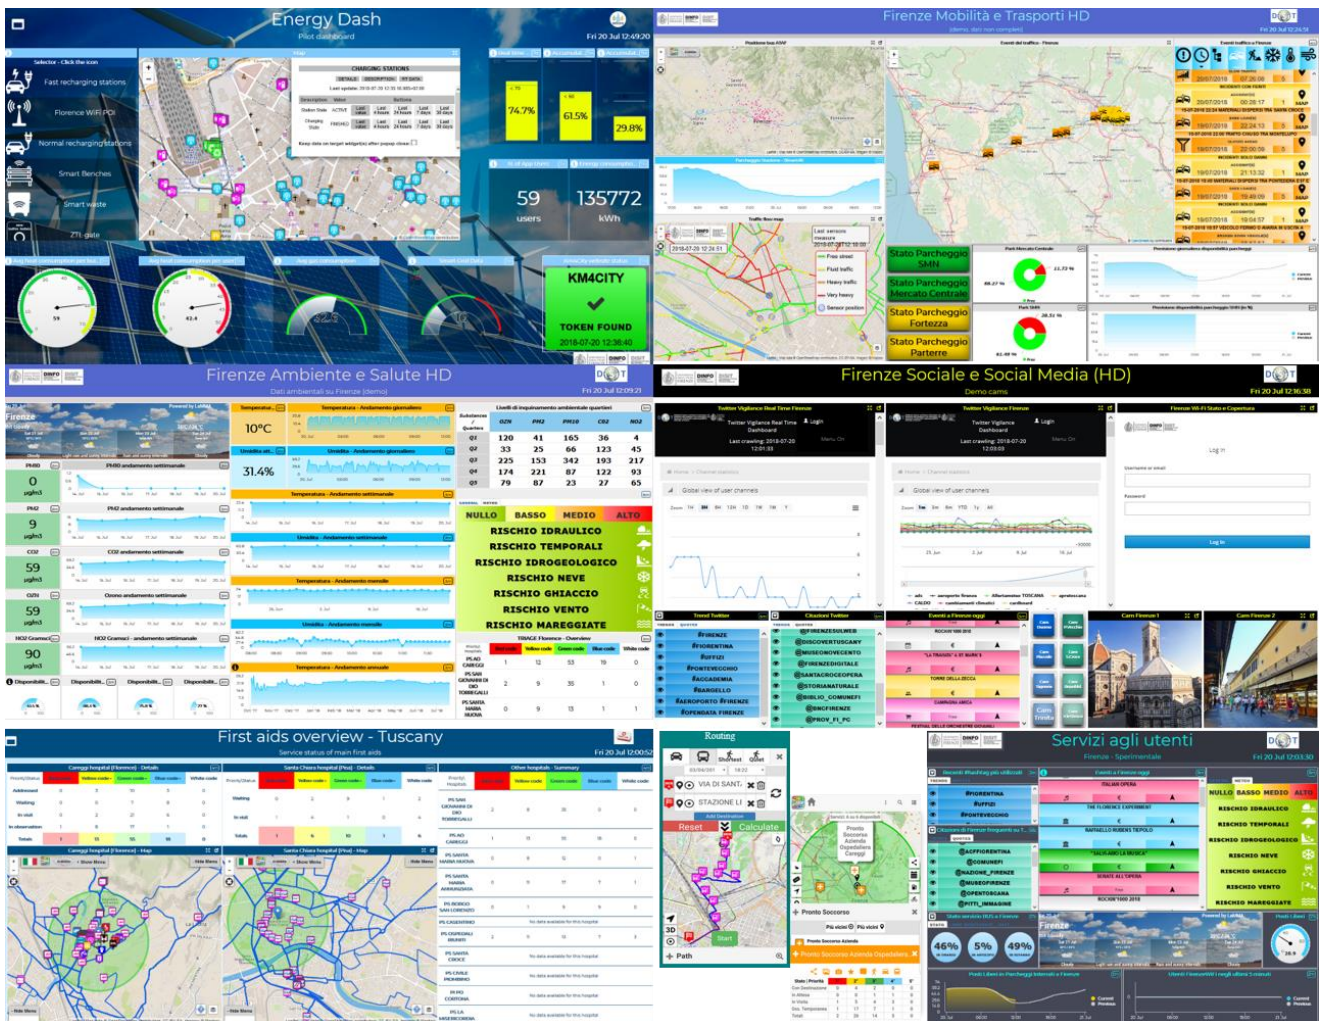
Energy Dash
Pilot dashboard
Fri 20 Jul 12:49:20

Selector - Click the icon
Fast recharging stations
Florence WiFi POI
Normal recharging stations
Smart Benches
Smart waste
ZTL gate

CHARGING STATIONS

74.7%
61.5%
29.8%

59
users
135772
kWh

KM4CITY
TOKEN FOUND
2018-07-20 12:38:40

Firenze Mobilità e Trasporti HD
Fri 20 Jul 12:24:51

Stato Parcheggio SMN
Stato Parcheggio Mercato Centrale
Stato Parcheggio Fortezza
Stato Parcheggio Parterre

Firenze Ambiente e Salute HD
Dati ambientali su Firenze (demo)
Fri 20 Jul 12:09:21

10°C
31.4%

| | O3N | PM2 | PM10 | CO2 | NO2 |
|---|---|---|---|---|---|
| Q1 | 120 | 41 | 165 | 36 | 4 |
| Q2 | 33 | 25 | 66 | 123 | 45 |
| Q3 | 225 | 153 | 342 | 193 | 217 |
| Q4 | 174 | 221 | 87 | 122 | 93 |
| Q5 | 79 | 87 | 23 | 27 | 65 |

PM10 0 µg/m3
PM2 9 µg/m3
CO2 59 µg/m3
OZN 59 µg/m3
NO2 90 µg/m3

NULLO BASSO MEDIO ALTO
RISCHIO IDRAULICO
RISCHIO TEMPORALI
RISCHIO IDROGEOLOGICO
RISCHIO NEVE
RISCHIO GHIACCIO
RISCHIO VENTO
RISCHIO MAREGGIATE

Firenze Sociale e Social Media (HD)
Demo cams
Fri 20 Jul 12:16:38

Twitter Vigilance Real Time Dashboard
Twitter Vigilance Dashboard
Log in

#FIRENZE
#FIORENTINA
#UFFIZI
#PONTEVECCHIO
#ACCADEMIA
#BARGELLO

First aids overview - Tuscany
Service status of main first aids
Fri 20 Jul 12:00:52

Routing
VIA DI SANTA
STAZIONE LI
Reset
Calculate
Start
Path
Pronto Soccorso

Servizi agli utenti
Firenze - Sperimentale
Fri 20 Jul 12:03:30

#FIORENTINA
#UFFIZI
#PONTEVECCHIO

NULLO BASSO MEDIO ALTO
RISCHIO IDRAULICO
RISCHIO TEMPORALI
RISCHIO IDROGEOLOGICO
RISCHIO NEVE
RISCHIO GHIACCIO
RISCHIO VENTO
RISCHIO MAREGGIATE

46%
5%
49%